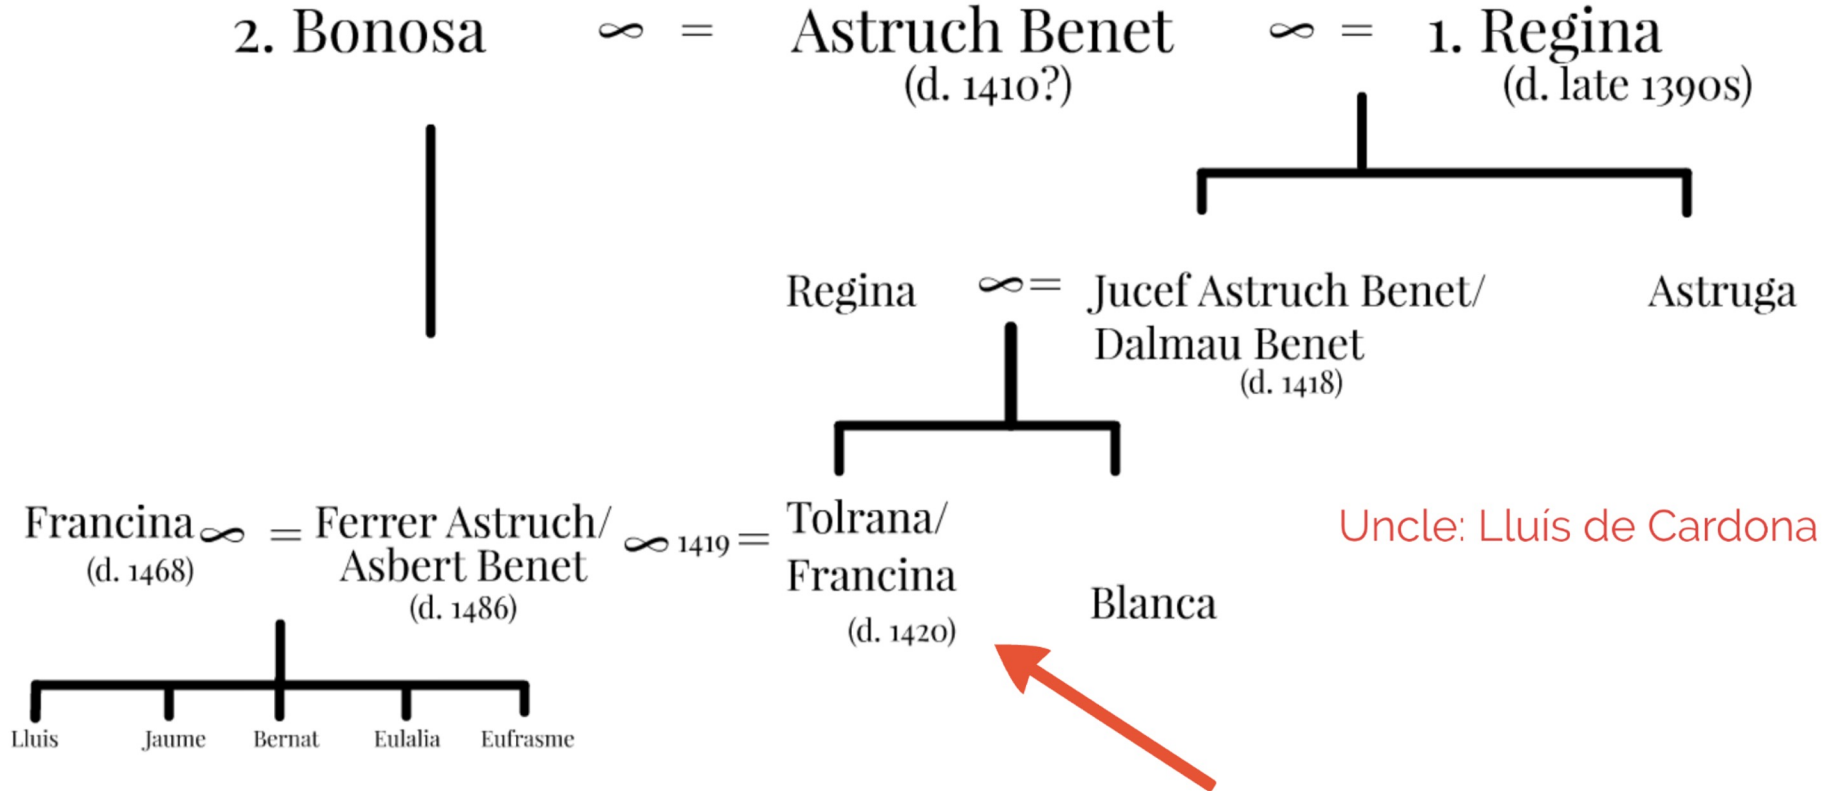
2. Bonosa $\infty$ = Astruch Benet (d. 1410?) $\infty$ = 1. Regina (d. late 1390s)

Regina $\infty$= Jucef Astruch Benet/ Dalmau Benet (d. 1418)

Astruga

Francina (d. 1468) $\infty$ = Ferrer Astruch/ Asbert Benet (d. 1486) $\infty$ 1419 = Tolrana/ Francina (d. 1420)

Blanca

Uncle: Lluís de Cardona

Lluis Jaume Bernat Eulalia Eufrasme